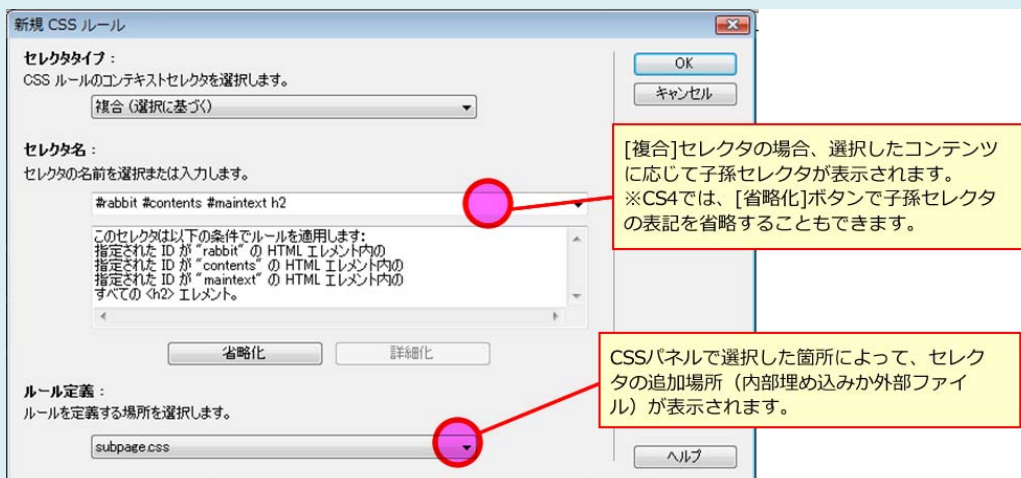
新規 CSS ルール

セレクタタイプ：
CSS ルールのコンテキストセレクタを選択します。

複合 (選択に基づく)

OK

キャンセル

セレクタ名：
セレクタの名前を選択または入力します。

#rabbit #contents #maintext h2

このセレクタは以下の条件でルールを適用します：
指定された ID が "rabbit" の HTML エレメント内の
指定された ID が "contents" の HTML エレメント内の
指定された ID が "maintext" の HTML エレメント内の
すべての <h2> エレメント。

省略化

詳細化

ルール定義：
ルールを定義する場所を選択します。

subpage.css

ヘルプ

[複合]セレクタの場合、選択したコンテンツに応じて子孫セレクタが表示されます。
※CS4では、[省略化]ボタンで子孫セレクタの表記を省略することもできます。

CSSパネルで選択した箇所によって、セレクタの追加場所（内部埋め込みか外部ファイル）が表示されます。